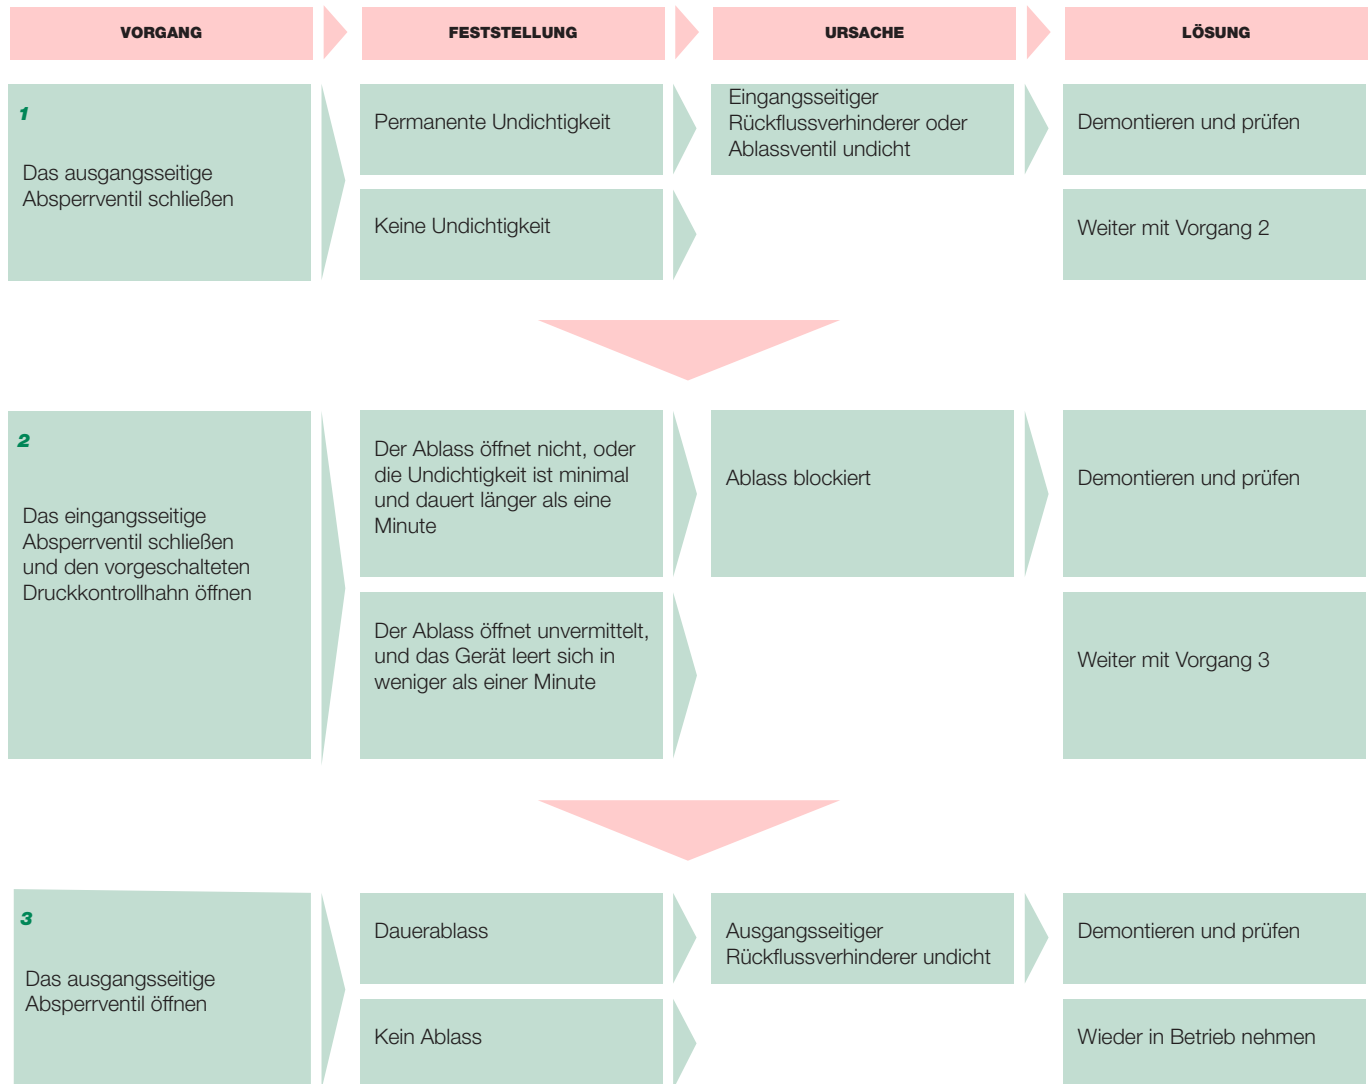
VORGANG

FESTSTELLUNG

URSACHE

LÖSUNG

1

Das ausgangsseitige Absperrventil schließen

Permanente Undichtigkeit

Eingangsseitiger Rückflussverhinderer oder Ablassventil undicht

Demontieren und prüfen

Keine Undichtigkeit

Weiter mit Vorgang 2

2

Das eingangsseitige Absperrventil schließen und den vorgeschalteten Druckkontrollhahn öffnen

Der Ablass öffnet nicht, oder die Undichtigkeit ist minimal und dauert länger als eine Minute

Ablass blockiert

Demontieren und prüfen

Der Ablass öffnet unvermittelt, und das Gerät leert sich in weniger als einer Minute

Weiter mit Vorgang 3

3

Das ausgangsseitige Absperrventil öffnen

Dauerablass

Ausgangsseitiger Rückflussverhinderer undicht

Demontieren und prüfen

Kein Ablass

Wieder in Betrieb nehmen